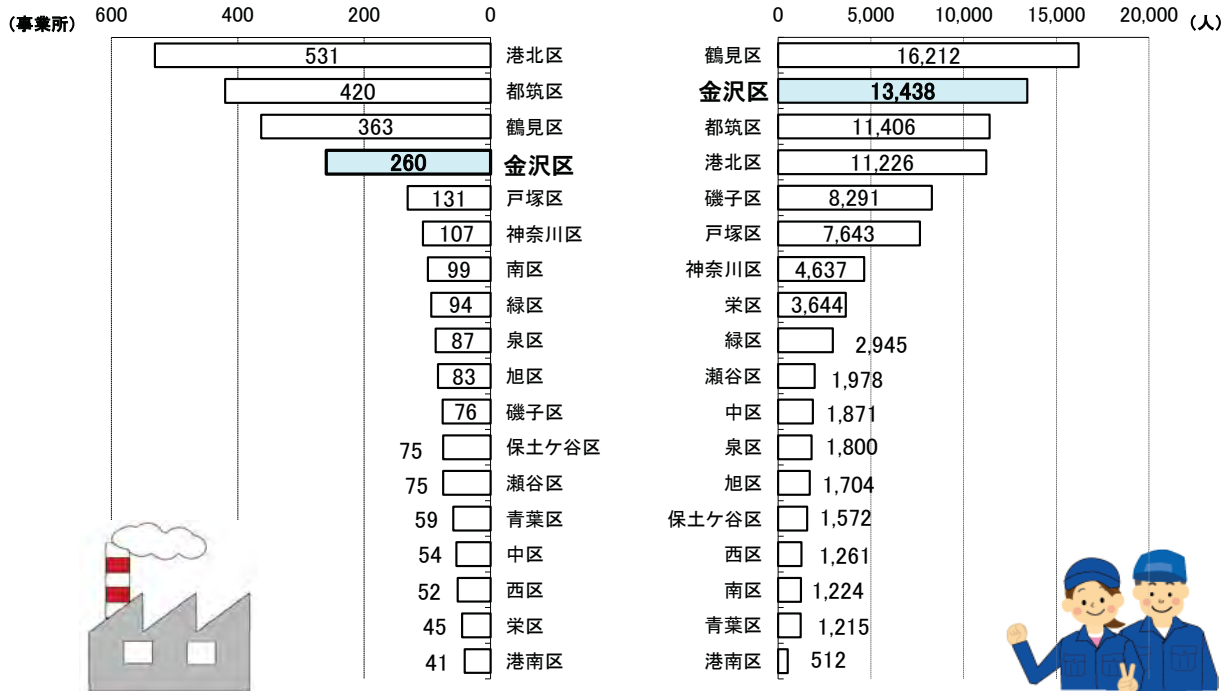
(事業所) 600 400 200 0

| 事業所 | 区 |
|---|---|
| 531 | 港北区 |
| 420 | 都筑区 |
| 363 | 鶴見区 |
| 260 | 金沢区 |
| 131 | 戸塚区 |
| 107 | 神奈川区 |
| 99 | 南区 |
| 94 | 緑区 |
| 87 | 泉区 |
| 83 | 旭区 |
| 76 | 磯子区 |
| 75 | 保土ケ谷区 |
| 75 | 瀬谷区 |
| 59 | 青葉区 |
| 54 | 中区 |
| 52 | 西区 |
| 45 | 栄区 |
| 41 | 港南区 |

0 5,000 10,000 15,000 20,000 (人)

| 区 | 人 |
|---|---|
| 鶴見区 | 16,212 |
| 金沢区 | 13,438 |
| 都筑区 | 11,406 |
| 港北区 | 11,226 |
| 磯子区 | 8,291 |
| 戸塚区 | 7,643 |
| 神奈川区 | 4,637 |
| 栄区 | 3,644 |
| 緑区 | 2,945 |
| 瀬谷区 | 1,978 |
| 中区 | 1,871 |
| 泉区 | 1,800 |
| 旭区 | 1,704 |
| 保土ケ谷区 | 1,572 |
| 西区 | 1,261 |
| 南区 | 1,224 |
| 青葉区 | 1,215 |
| 港南区 | 512 |